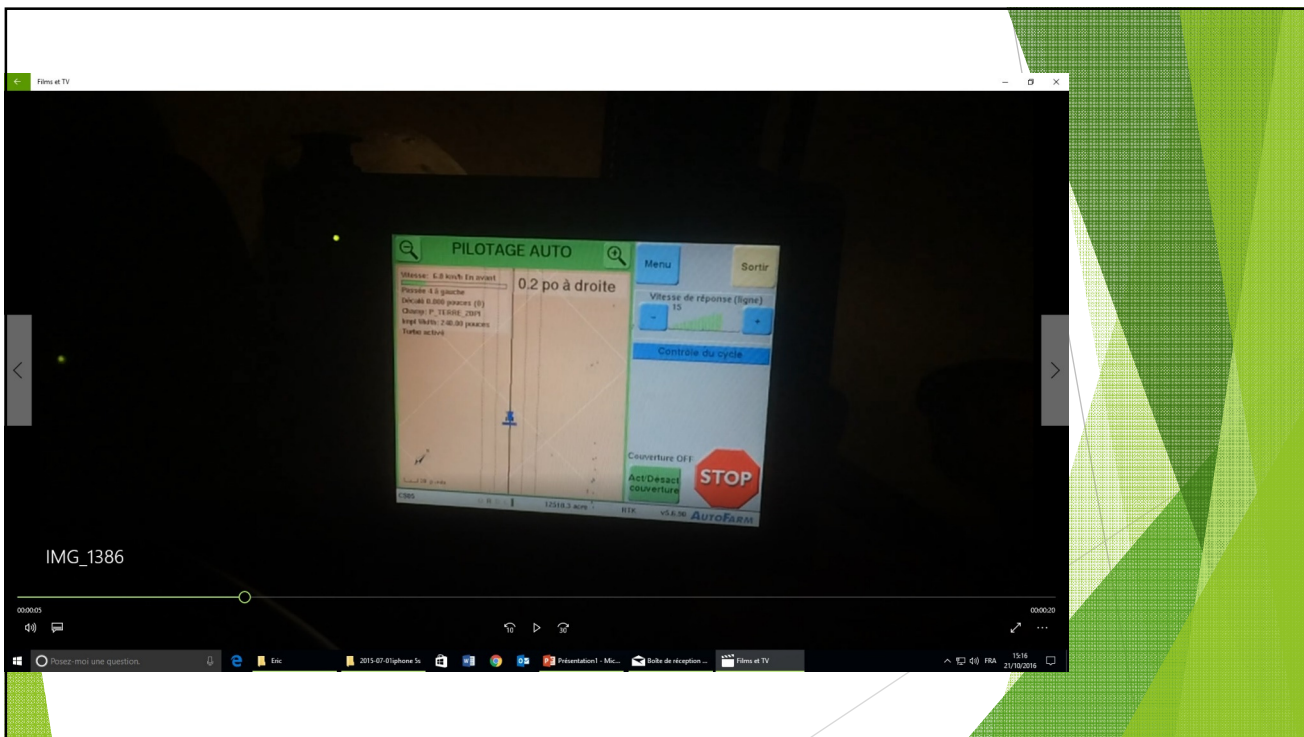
Films et TV

PILOTAGE AUTO

Vitesse: 6.8 km/h En avant
Passée 4.0 gauche
Décalé 0.000 pouces (0)
Champ: P_TERRE_20PI
Impl Wdth: 240.00 pouces
Turbo activé

0.2 po à droite

Menu

Sortir

Vitesse de réponse (ligne)

15

-

+

Contrôle du cycle

Couverture OFF

Act/Désact couverture

STOP

C985

12518.3 acre

RTK

v5.6.36 AUTOFARM

IMG_1386

00:00:05

00:00:20

10

30

Posez-moi une question.

Eric

2015-07-01iphone 5s

Présentation1 - Mic...

Boîte de réception ...

Films et TV

FRA

15:16
21/10/2016